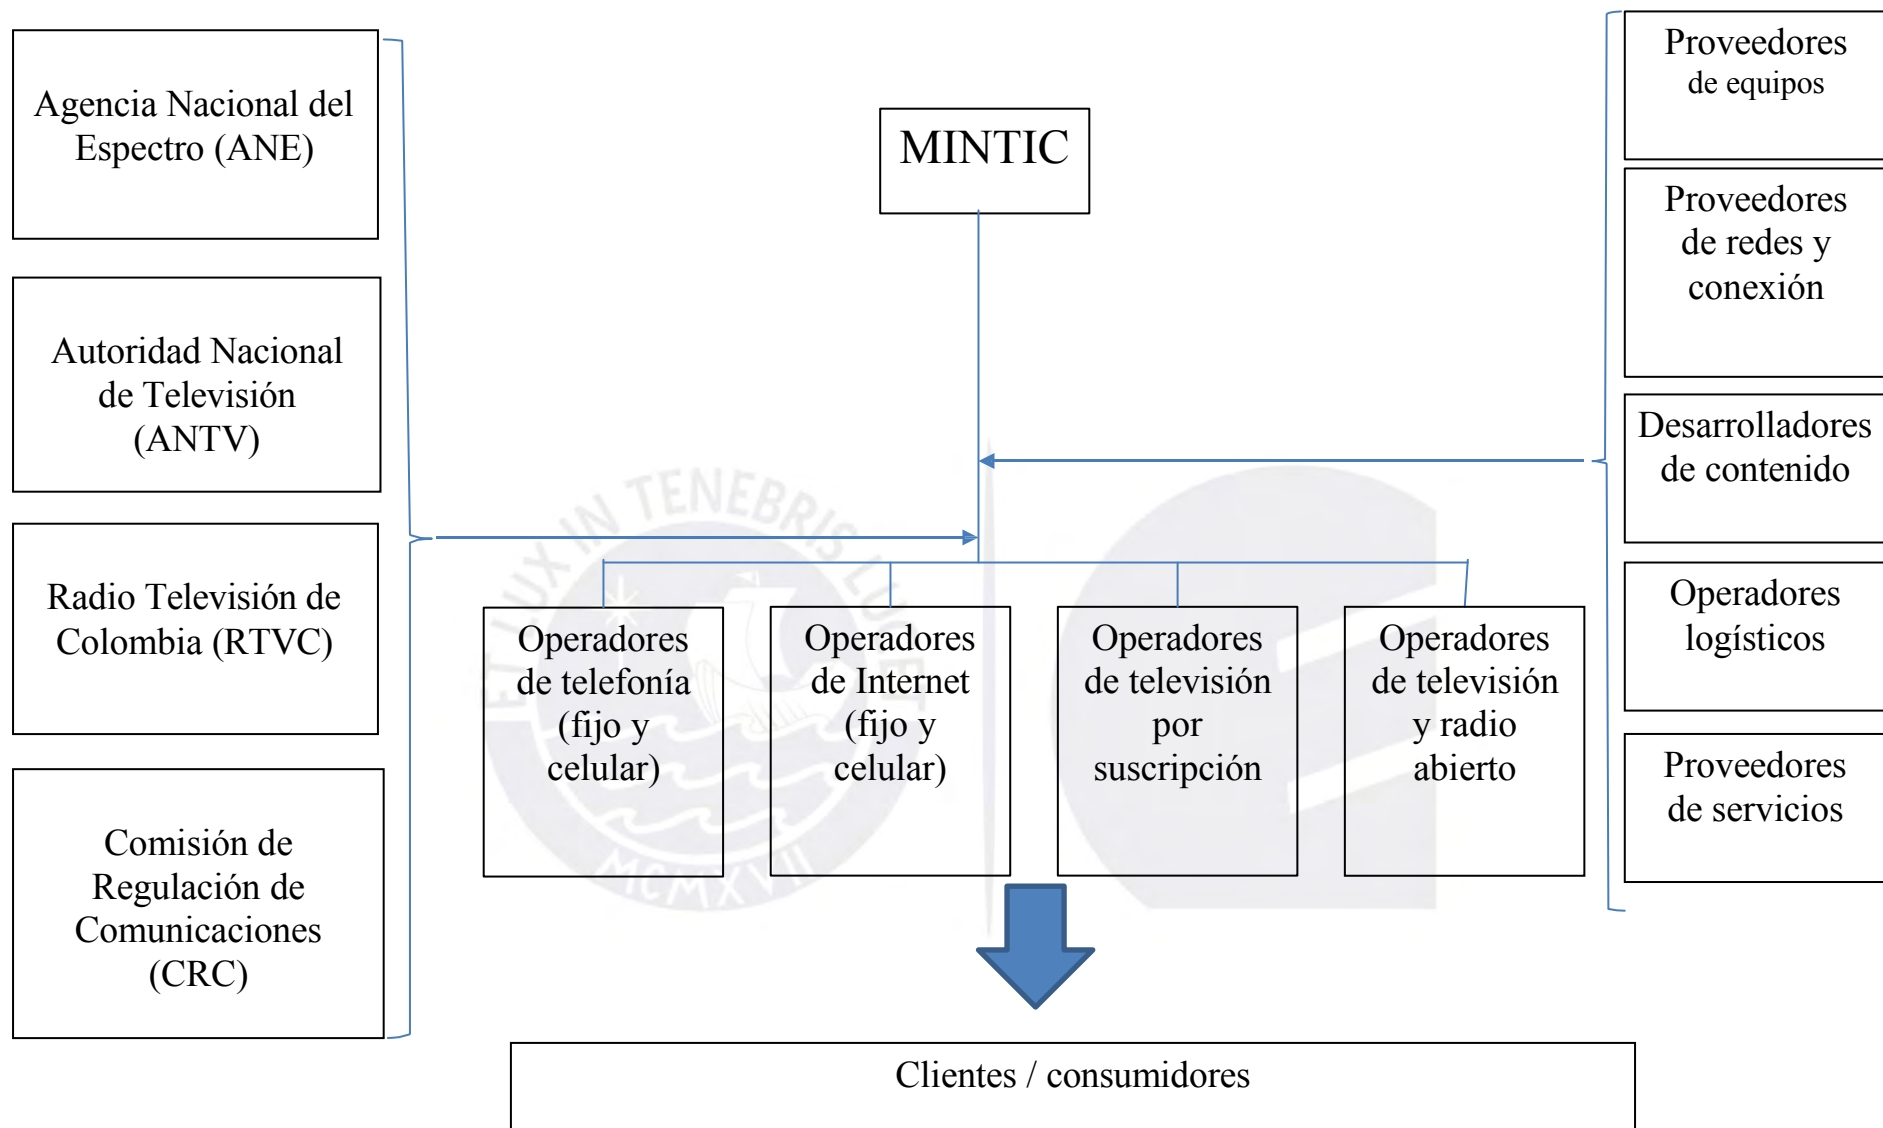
Agencia Nacional del Espectro (ANE)

Autoridad Nacional de Televisión (ANTV)

Radio Televisión de Colombia (RTVC)

Comisión de Regulación de Comunicaciones (CRC)

MINTIC

Proveedores de equipos

Proveedores de redes y conexión

Desarrolladores de contenido

Operadores logísticos

Proveedores de servicios

Operadores de telefonía (fijo y celular)

Operadores de Internet (fijo y celular)

Operadores de televisión por suscripción

Operadores de televisión y radio abierto

Clientes / consumidores

LUX IN TENEBRIS LUCET

MCMXVII